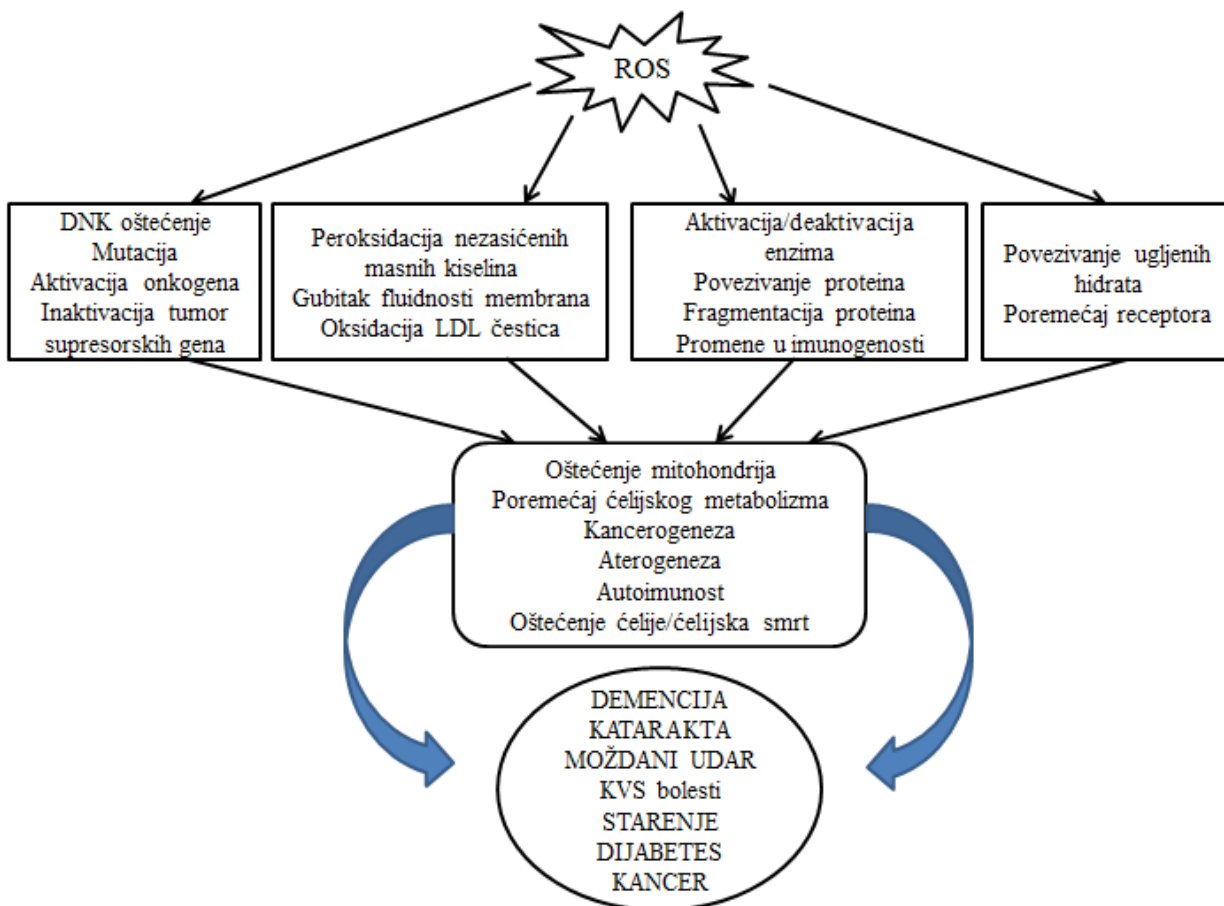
ROS

DNK oštećenje
Mutacija
Aktivacija onkogena
Inaktivacija tumor supresorskih gena

Peroksidacija nezasićenih masnih kiselina
Gubitak fluidnosti membrana
Oksidacija LDL čestica

Aktivacija/deaktivacija enzima
Povezivanje proteina
Fragmentacija proteina
Promene u imunogenosti

Povezivanje ugljenih hidrata
Poremećaj receptora

Oštećenje mitohondrija
Poremećaj ćelijskog metabolizma
Kancerogeneza
Aterogeneza
Autoimunost
Oštećenje ćelije/ćelijska smrt

DEMENCIJA
KATARAKTA
MOŽDANI UDAR
KVS bolesti
STARENJE
DIJABETES
KANCER